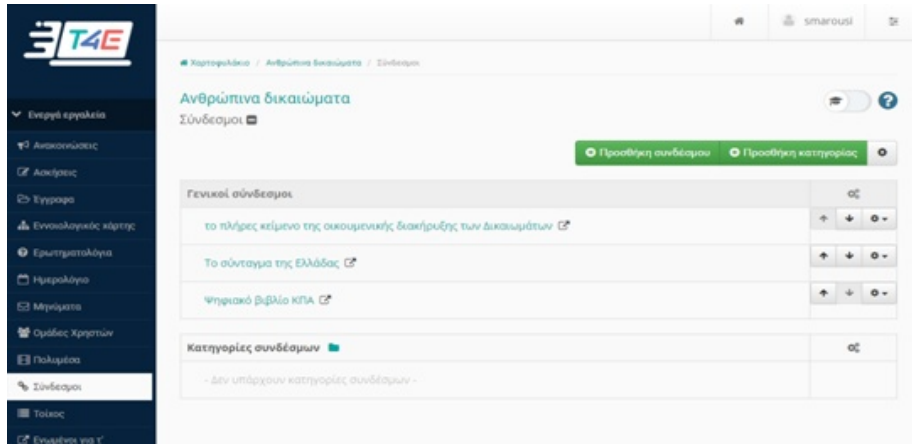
T4E

smarousi

Χαρτοφυλάκιο / Ανθρώπινα δικαιώματα / Σύνδεσμοι

Ενεργά εργαλεία
Ανακοινώσεις
Ασκήσεις
Έγγραφα
Εννοιολογικός χάρτης
Ερωτηματολόγια
Ημερολόγιο
Μηνύματα
Ομάδες Χρηστών
Πολυμέσα
Σύνδεσμοι
Τοίχος
Ενημέρωση για τ'

Ανθρώπινα δικαιώματα
Σύνδεσμοι

Προσθήκη συνδέσμου
Προσθήκη κατηγορίας

| Γενικοί σύνδεσμοι | |
|---|---|
| το πλήρες κείμενο της οικουμενικής διακήρυξης των Δικαιωμάτων | |
| Το σύνταγμα της Ελλάδας | |
| Ψηφιακό βιβλίο ΚΠΑ | |

| Κατηγορίες συνδέσμων | |
|---|---|
| - Δεν υπάρχουν κατηγορίες συνδέσμων - | |